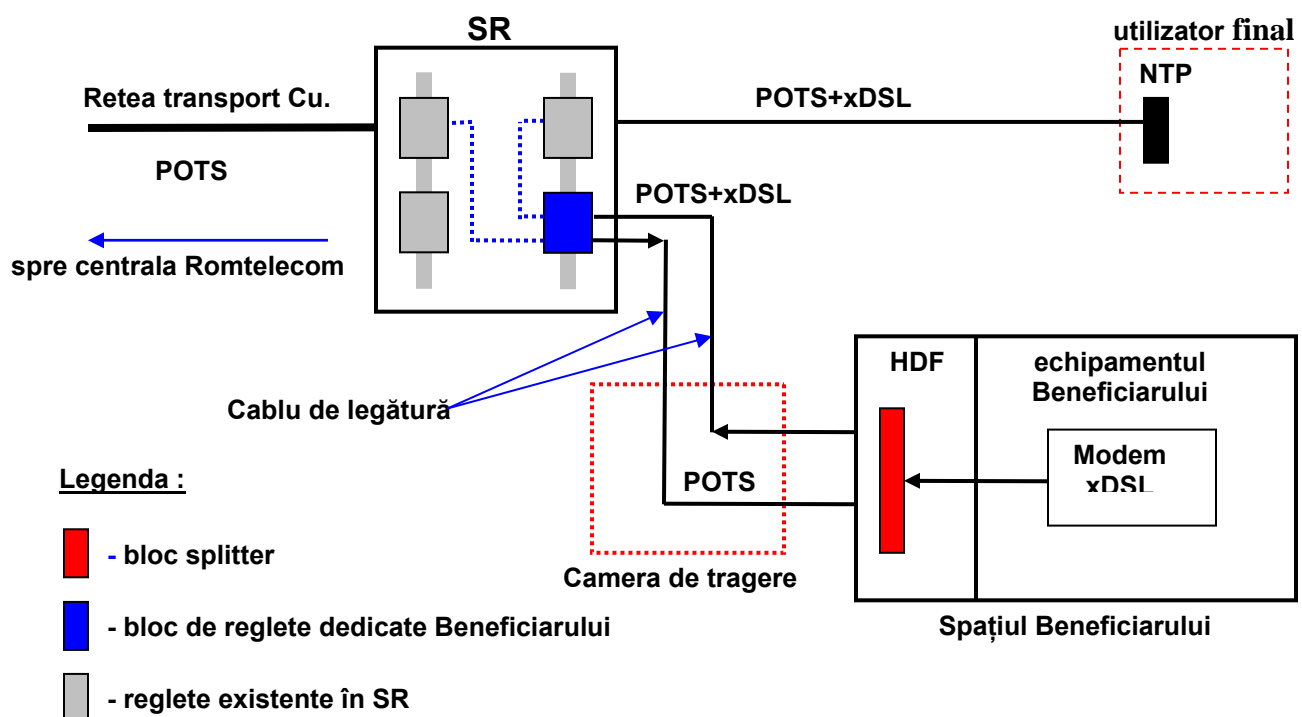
SR

utilizator final

NTP

Retea transport Cu.

POTS+xDSL

POTS

POTS+xDSL

spre centrala Romtelecom

HDF

echipamentul Beneficiarului

Cablu de legătură

Modem xDSL

Legenda :

POTS

- bloc splitter

Camera de tragere

- bloc de reglete dedicate Beneficiarului

Spațiul Beneficiarului

- reglete existente în SR